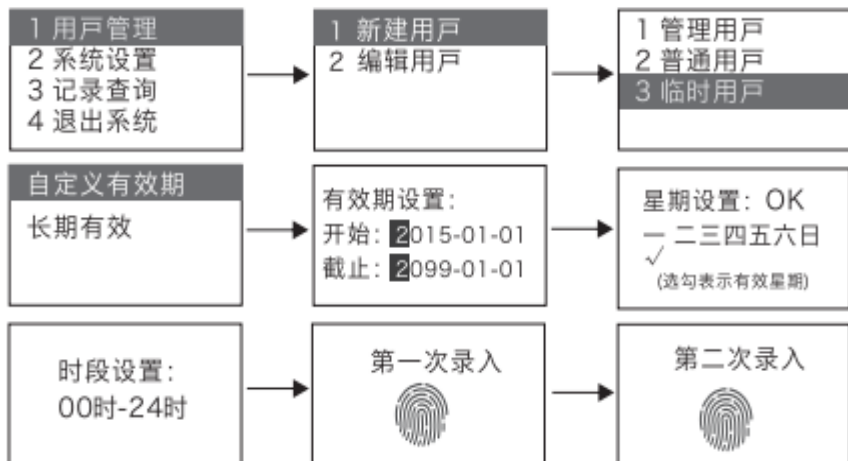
1 用戶管理
2 系统设置
3 记录查询
4 退出系统

1 新建用戶
2 编辑用戶

1 管理用戶
2 普通用戶
3 临时用戶

自定义有效期

长期有效

有效期设置：
开始：2015-01-01
截止：2099-01-01

星期设置：OK
一 二三四五六日
√
(选勾表示有效星期)

时段设置：
00时-24时

第一次录入

第二次录入